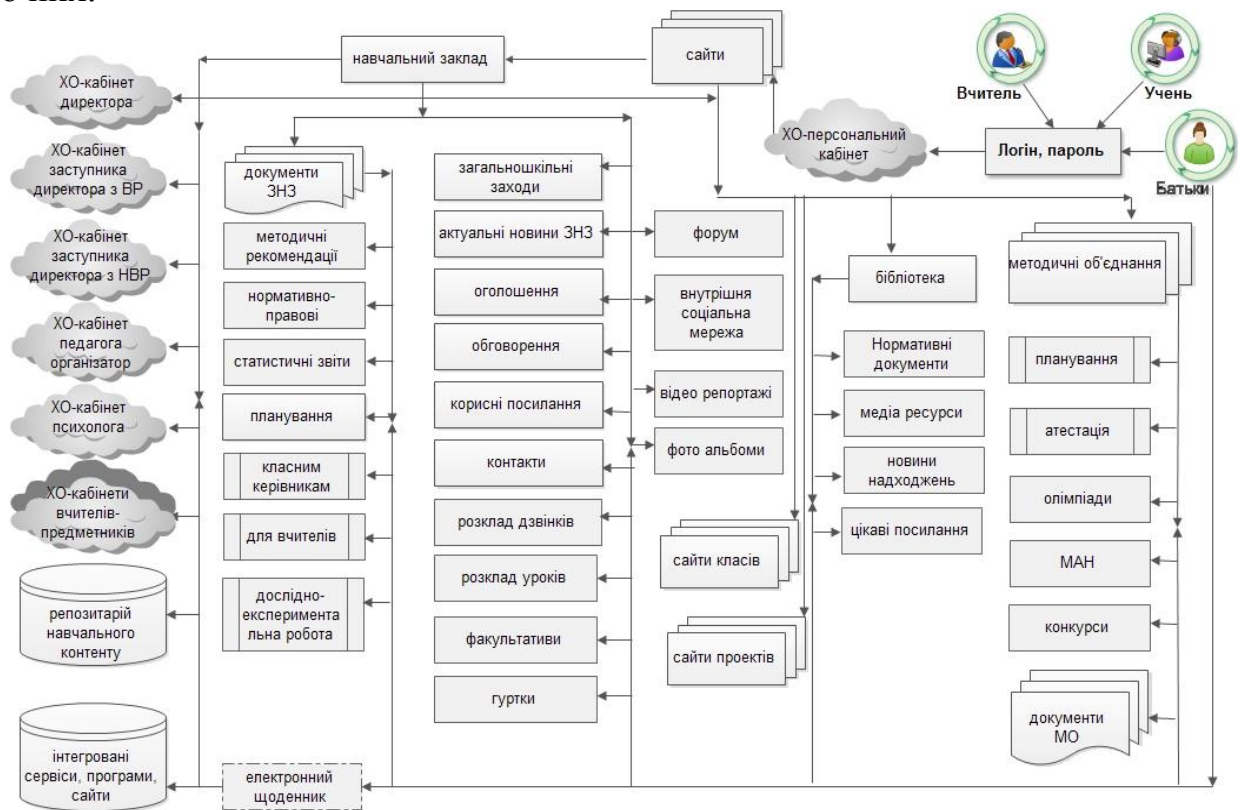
навчальний заклад

сайти

Вчитель

Учень

ХО-кабінет директора

ХО-персональний кабінет

Логін, пароль

Батьки

ХО-кабінет заступника директора з ВР

документи ЗНЗ

загальношкільні заходи

актуальні новини ЗНЗ

форум

ХО-кабінет заступника директора з НВР

методичні рекомендації

нормативно-правові

оголошення

внутрішня соціальна мережа

бібліотека

методичні об'єднання

ХО-кабінет педагога організатор

статистичні звіти

обговорення

Нормативні документи

планування

ХО-кабінет психолога

планування

корисні посилання

відео репортажі

медіа ресурси

атестація

контакти

фото альбоми

новини надходжень

ХО-кабінети вчителів-предметників

класним керівникам

для вчителів

розклад дзвінків

олімпіади

цікаві посилання

сайти класів

МАН

репозитарій навчального контенту

дослідно-експериментальна робота

розклад уроків

факультативи

сайти проектів

конкурси

гуртки

документи МО

інтегровані сервіси, програми, сайти

електронний щоденник